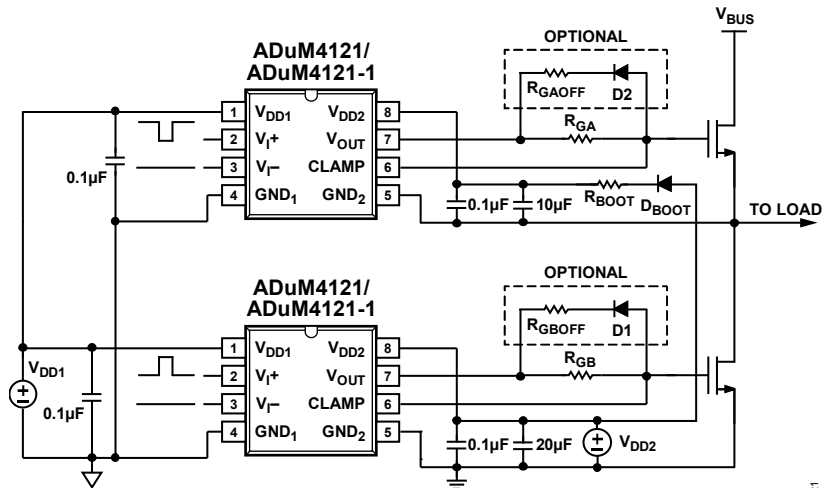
ADuM4121/
ADuM4121-1

OPTIONAL

$V_{BUS}$

$R_{GAOFF}$ D2

1 $V_{DD1}$ $V_{DD2}$ 8
2 $V_I+$ $V_{OUT}$ 7
3 $V_I-$ CLAMP 6
4 $GND_1$ $GND_2$ 5

$R_{GA}$

0.1µF

0.1µF 10µF $R_{BOOT}$ $D_{BOOT}$

TO LOAD

ADuM4121/
ADuM4121-1

OPTIONAL

$R_{GBOFF}$ D1

1 $V_{DD1}$ $V_{DD2}$ 8
2 $V_I+$ $V_{OUT}$ 7
3 $V_I-$ CLAMP 6
4 $GND_1$ $GND_2$ 5

$R_{GB}$

$V_{DD1}$

0.1µF

0.1µF 20µF $V_{DD2}$